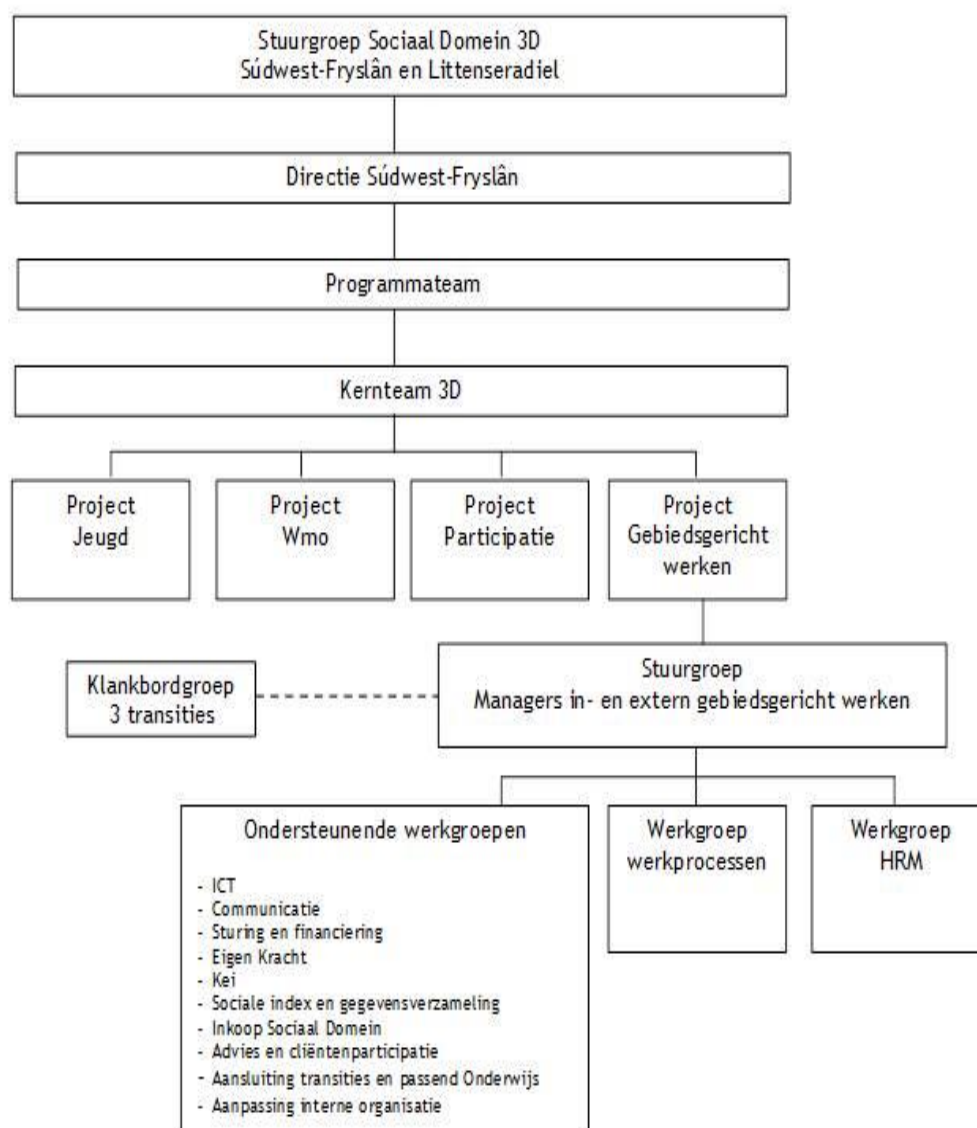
Stuurgroep Sociaal Domein 3D
Súdwest-Fryslân en Littenseradiel

Directie Súdwest-Fryslân

Programmateam

Kernteam 3D

Project Jeugd

Project Wmo

Project Participatie

Project Gebiedsgericht werken

Klankbordgroep 3 transities

Stuurgroep
Managers in- en extern gebiedsgericht werken

Ondersteunende werkgroepen

- ICT
- Communicatie
- Sturing en financiering
- Eigen Kracht
- Kei
- Sociale index en gegevensverzameling
- Inkoop Sociaal Domein
- Advies en cliëntenparticipatie
- Aansluiting transities en passend Onderwijs
- Aanpassing interne organisatie

Werkgroep werkprocessen

Werkgroep HRM